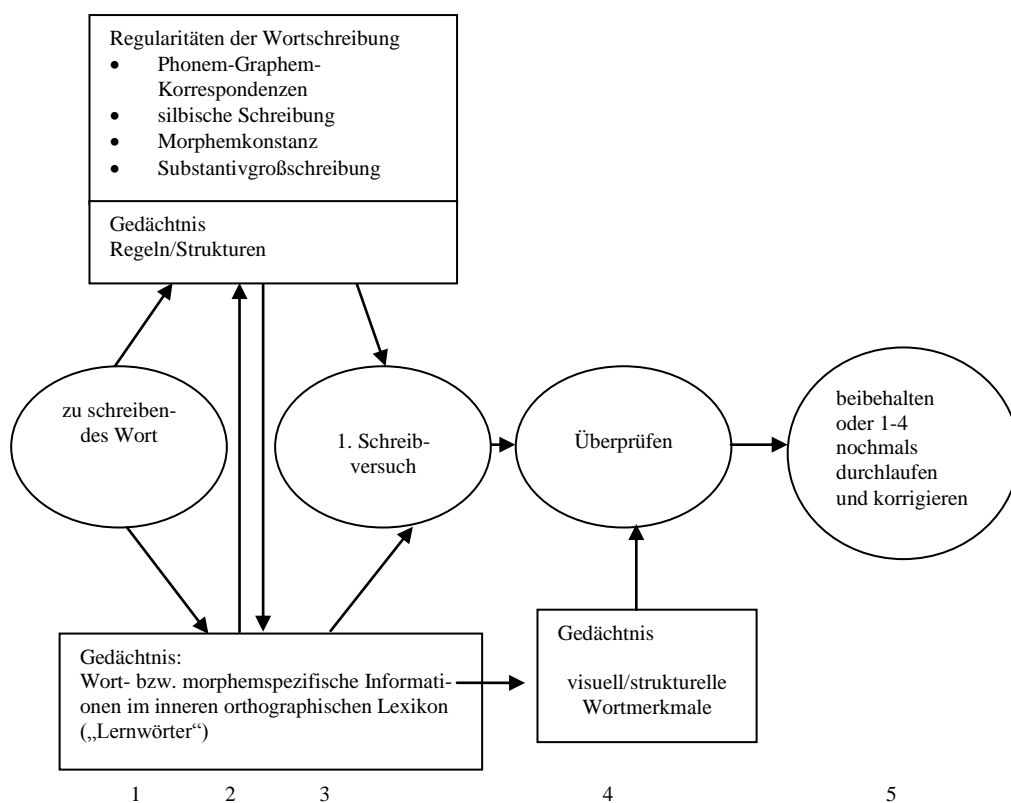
Regularitäten der Wortschreibung
- Phonem-Graphem-Korrespondenzen
- silbische Schreibung
- Morphemkonstanz
- Substantivgroßschreibung

Gedächtnis
Regeln/Strukturen

zu schreibendes Wort

1. Schreibversuch

Überprüfen

beibehalten oder 1-4 nochmals durchlaufen und korrigieren

Gedächtnis:
Wort- bzw. morphemspezifische Informationen im inneren orthographischen Lexikon („Lernwörter")

Gedächtnis

visuell/strukturelle Wortmerkmale

1 2 3 4 5